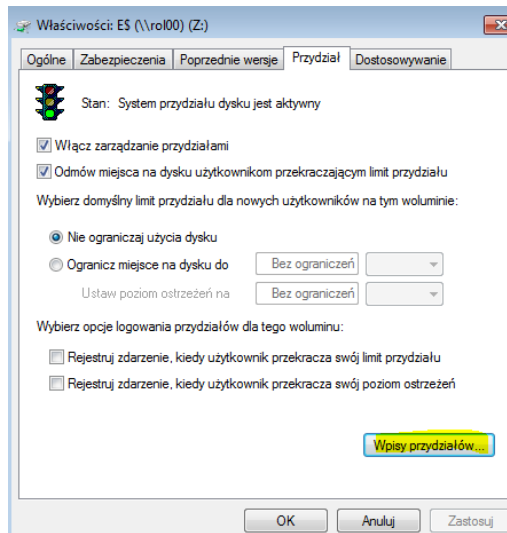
Właściwości: E$ (\\rol00) (Z:)

Ogólne | Zabezpieczenia | Poprzednie wersje | Przydział | Dostosowywanie

Stan: System przydziału dysku jest aktywny

Włącz zarządzanie przydziałami

Odmów miejsca na dysku użytkownikom przekraczającym limit przydziału

Wybierz domyślny limit przydziału dla nowych użytkowników na tym woluminie:

Nie ograniczaj użycia dysku

Ogranicz miejsce na dysku do Bez ograniczeń

Ustaw poziom ostrzeżeń na Bez ograniczeń

Wybierz opcje logowania przydziałów dla tego woluminu:

Rejestruj zdarzenie, kiedy użytkownik przekracza swój limit przydziału

Rejestruj zdarzenie, kiedy użytkownik przekracza swój poziom ostrzeżeń

Wpisy przydziałów...

OK Anuluj Zastosuj